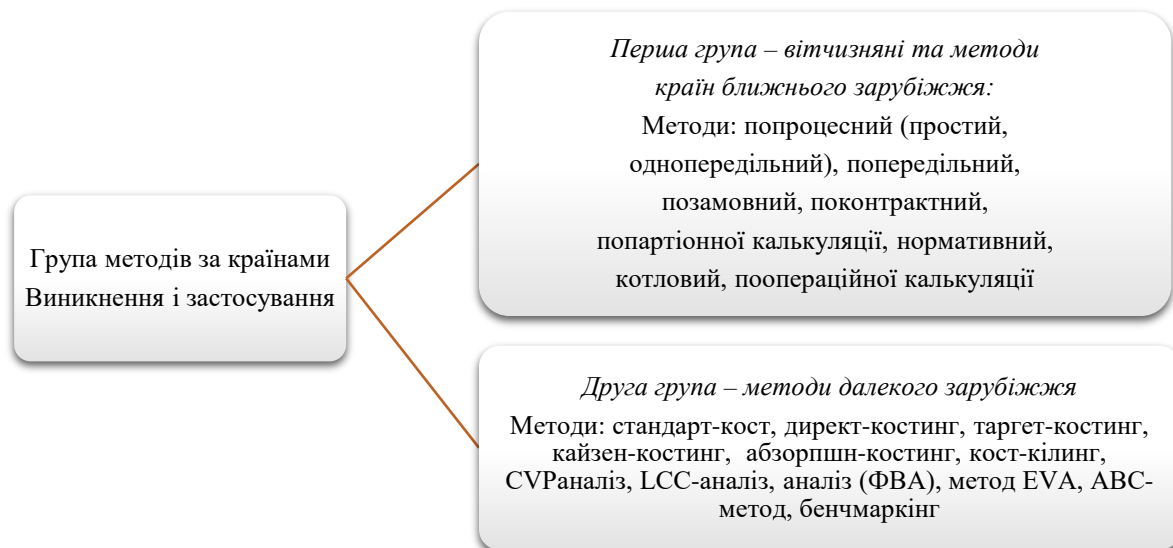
Група методів за країнами Виникнення і застосування

*Перша група – вітчизняні та методи країн ближнього зарубіжжя:*
Методи: попроцесний (простий, однопередільний), попередільний, позамовний, поконтрактний, попартіонної калькуляції, нормативний, котловий, пооопераційної калькуляції

*Друга група – методи далекого зарубіжжя*
Методи: стандарт-кост, директ-костинг, таргет-костинг, кайзен-костинг, абзорпшн-костинг, кост-кілинг, CVPаналіз, LCC-аналіз, аналіз (ФВА), метод EVA, ABC-метод, бенчмаркінг